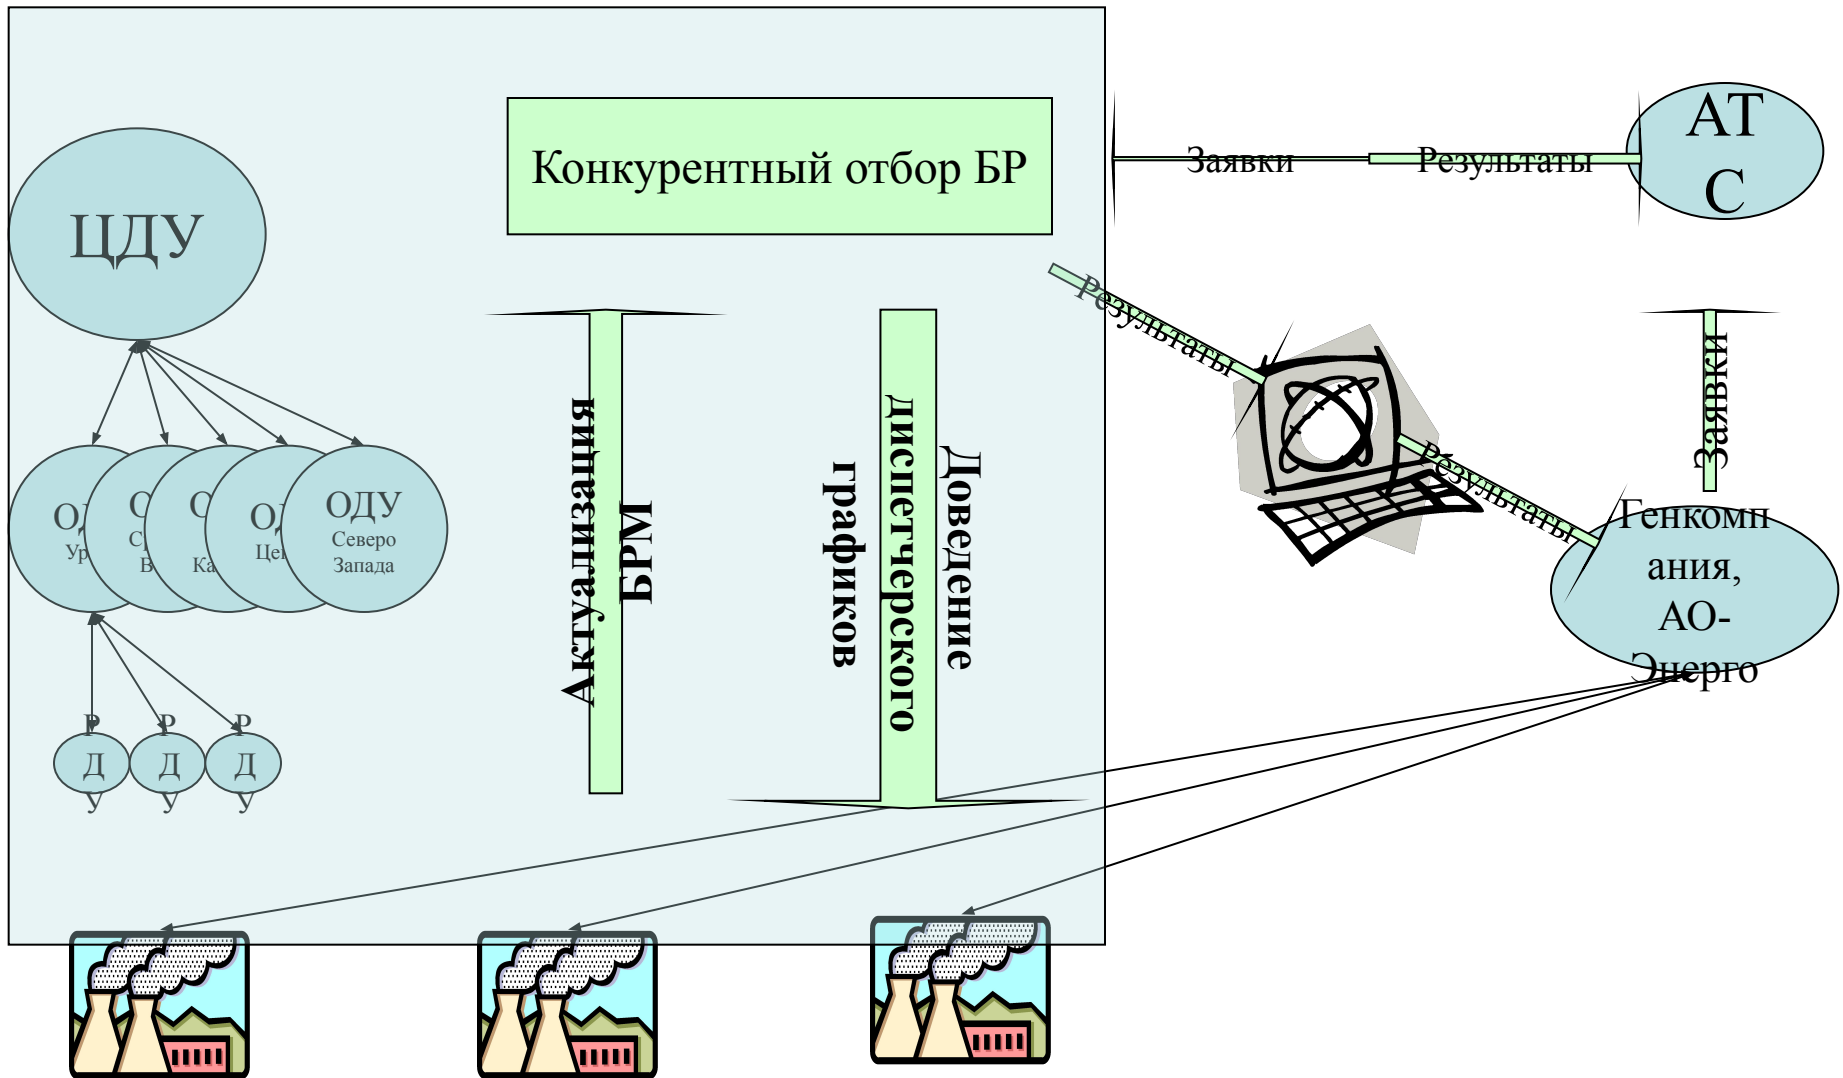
Конкурентный отбор БР

Заявки

Результаты

АТС

ЦДУ

ОД Ур

С С В

С Ка

ОД Цен

ОДУ Северо Запада

Р Д У

Р Д У

Р Д У

Актуализация БРМ

Доведение диспетчерского графиков

Результаты

Результаты

Заявки

Генкомпания, АО-Энерго